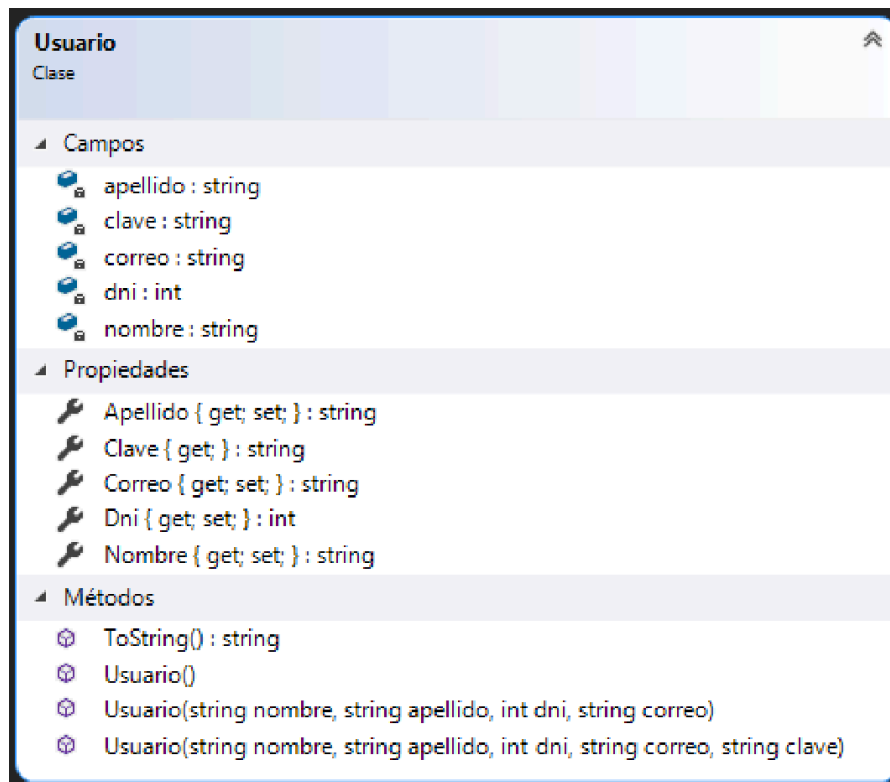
Usuario
Clase

Campos

apellido : string
clave : string
correo : string
dni : int
nombre : string

Propiedades

Apellido { get; set; } : string
Clave { get; } : string
Correo { get; set; } : string
Dni { get; set; } : int
Nombre { get; set; } : string

Métodos

ToString() : string
Usuario()
Usuario(string nombre, string apellido, int dni, string correo)
Usuario(string nombre, string apellido, int dni, string correo, string clave)